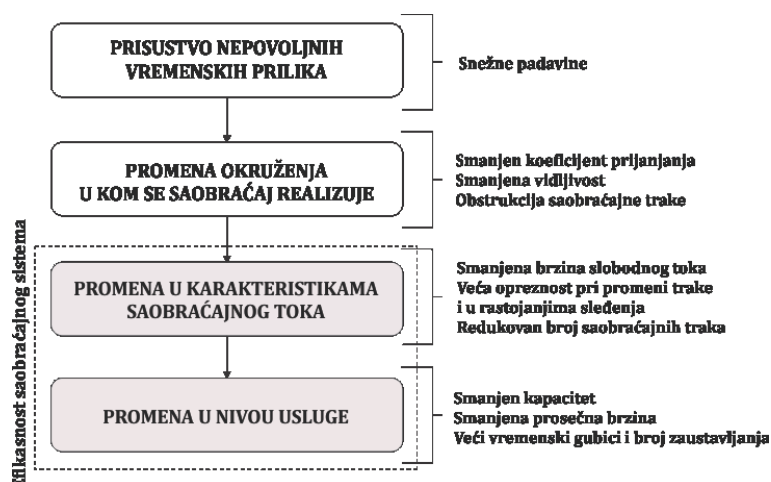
PRISUSTVO NEPOVOLJNIH VREMENSKIH PRILIKA

Snežne padavine

PROMENA OKRUŽENJA U KOM SE SAOBRAĆAJ REALIZUJE

Smanjen koeficijent prijanjanja
Smanjena vidljivost
Obstrukcija saobraćajne trake

Efikasnost saobraćajnog sistema

PROMENA U KARAKTERISTIKAMA SAOBRAĆAJNOG TOKA

Smanjena brzina slobodnog toka
Veća opreznost pri promeni trake i u rastojanjima sleđenja
Redukovan broj saobraćajnih traka

PROMENA U NIVOU USLUGE

Smanjen kapacitet
Smanjena prosečna brzina
Veći vremenski gubici i broj zaustavljanja